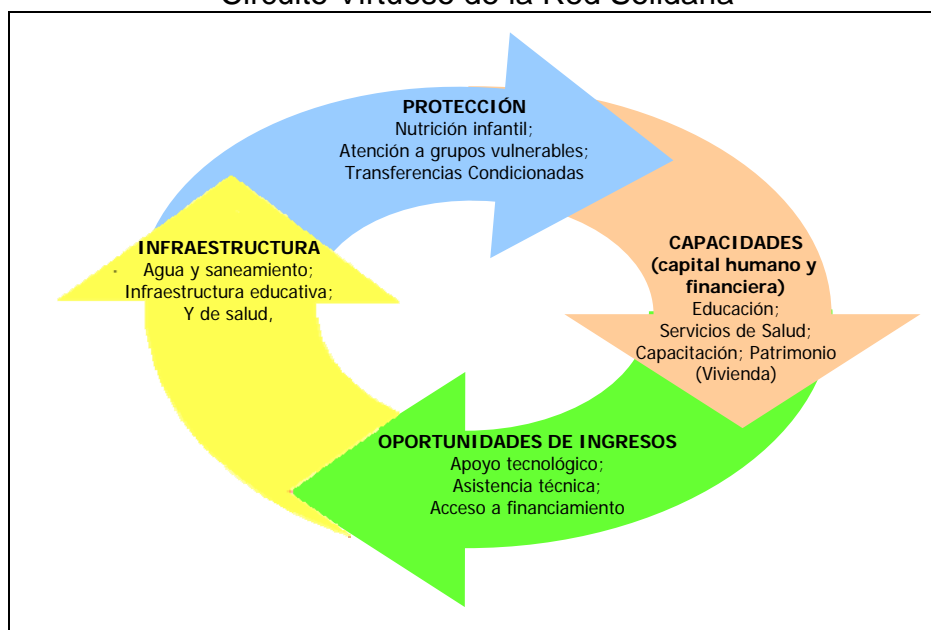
Circuito Virtuoso de la Red Solidaria

PROTECCIÓN
Nutrición infantil;
Atención a grupos vulnerables;
Transferencias Condicionadas

CAPACIDADES
(capital humano y financiera)
Educación;
Servicios de Salud;
Capacitación; Patrimonio (Vivienda)

OPORTUNIDADES DE INGRESOS
Apoyo tecnológico;
Asistencia técnica;
Acceso a financiamiento

INFRAESTRUCTURA
Agua y saneamiento;
Infraestructura educativa;
Y de salud,